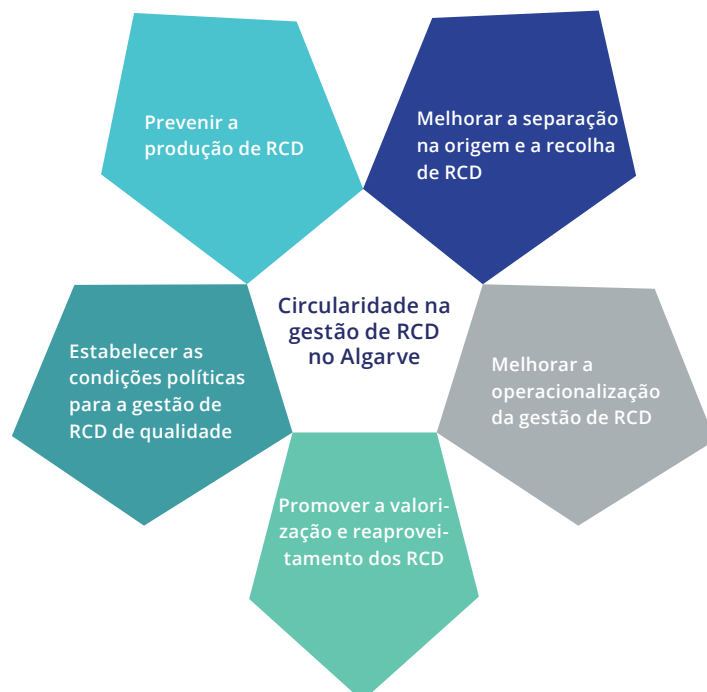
Prevenir a produção de RCD

Melhorar a separação na origem e a recolha de RCD

Circularidade na gestão de RCD no Algarve

Estabelecer as condições políticas para a gestão de RCD de qualidade

Melhorar a operacionalização da gestão de RCD

Promover a valorização e reaproveitamento dos RCD